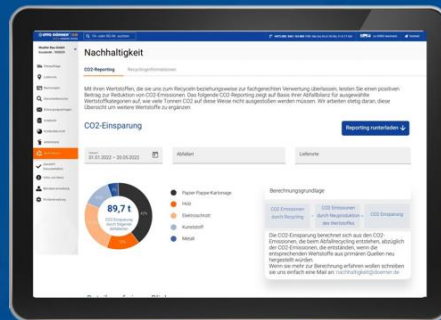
Nachhaltigkeit

CO2-Reporting

Recyclinginformationen

Mit Ihren Wertstoffen, die sie uns zum Recyclen beziehungsweise zur fachgerechten Verwertung überlassen, leisten Sie einen positiven Betrag zur Reduktion von CO2-Emissionen. Das folgende CO2-Reporting zeigt auf Basis Ihrer Abfallbilanz für ausgewählte Wertstoffkategorien auf, wie viele Tonnen CO2 auf diese Weise nicht ausgestoßen werden müssen. Wir arbeiten stetig daran, diese Übersicht um weitere Wertstoffe zu ergänzen.

CO2-Einsparung

Reporting runterladen

01.01.2022 – 20.05.2022

Abfallen

Lieferorte

89,7 t
CO2-Einsparung durch Recycling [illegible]

Papier Pappe Kartonage
Holz
Elektroschrott
Kunststoff
Metall

Berechnungsgrundlage

CO2-Emissionen durch Recycling
CO2-Emissionen durch Neuproduktion des Wertstoffes
CO2-Einsparung

Die CO2-Einsparung berechnet sich aus den CO2-Emissionen, die beim Abfallrecycling entstehen, abzüglich der CO2-Emissionen, die entständen, wenn die entsprechenden Wertstoffe aus primären Quellen neu hergestellt würden.
Wenn sie mehr zur Berechnung erfahren wollen schreiben sie uns einfach eine Mail an: nachhaltigkeit@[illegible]